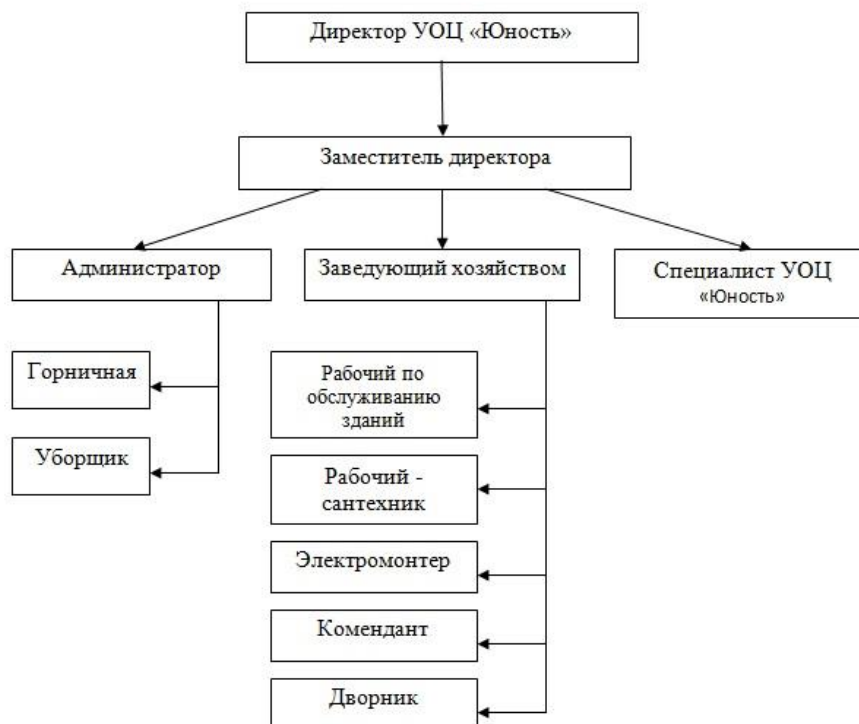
Директор УОЦ «Юность»

Заместитель директора

Администратор

Заведующий хозяйством

Специалист УОЦ «Юность»

Горничная

Уборщик

Рабочий по обслуживанию зданий

Рабочий - сантехник

Электромонтер

Комендант

Дворник